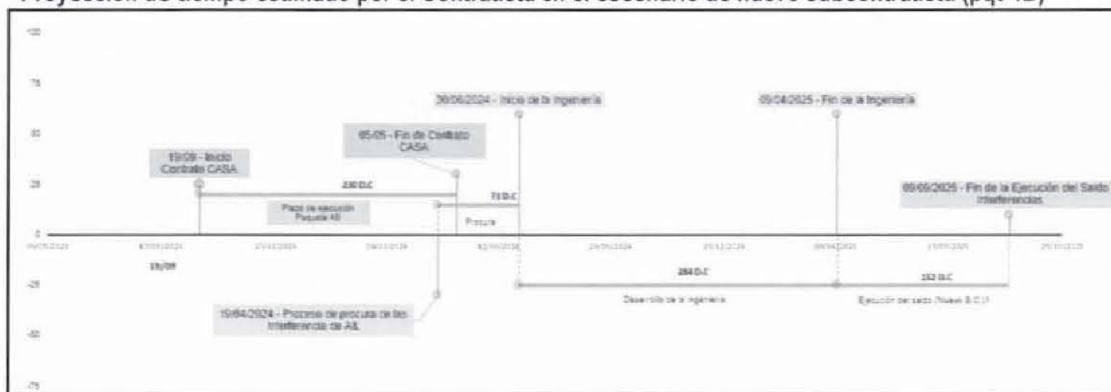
Proyección de tiempo estimado por el Contratista en el escenario de nuevo subcontratista (pág 12)

100

75

50

25

0

-25

-50

-75

19/09 - Inicio Contrato CASA

05/05 - Fin de Contrato CASA

30/06/2024 - Inicio de la Ingeniería

09/04/2025 - Fin de la Ingeniería

09/09/2025 - Fin de la Ejecución del Saldo Interferencias

230 D.C

71 D.C

Plazo de ejecución Paquete AB

Procura

19/09

284 D.C

153 D.C

Desarrollo de la Ingeniería

Ejecución del saldo (Nuevo S.C.)

19/04/2024 - Proceso de procura de las Interferencias de AB